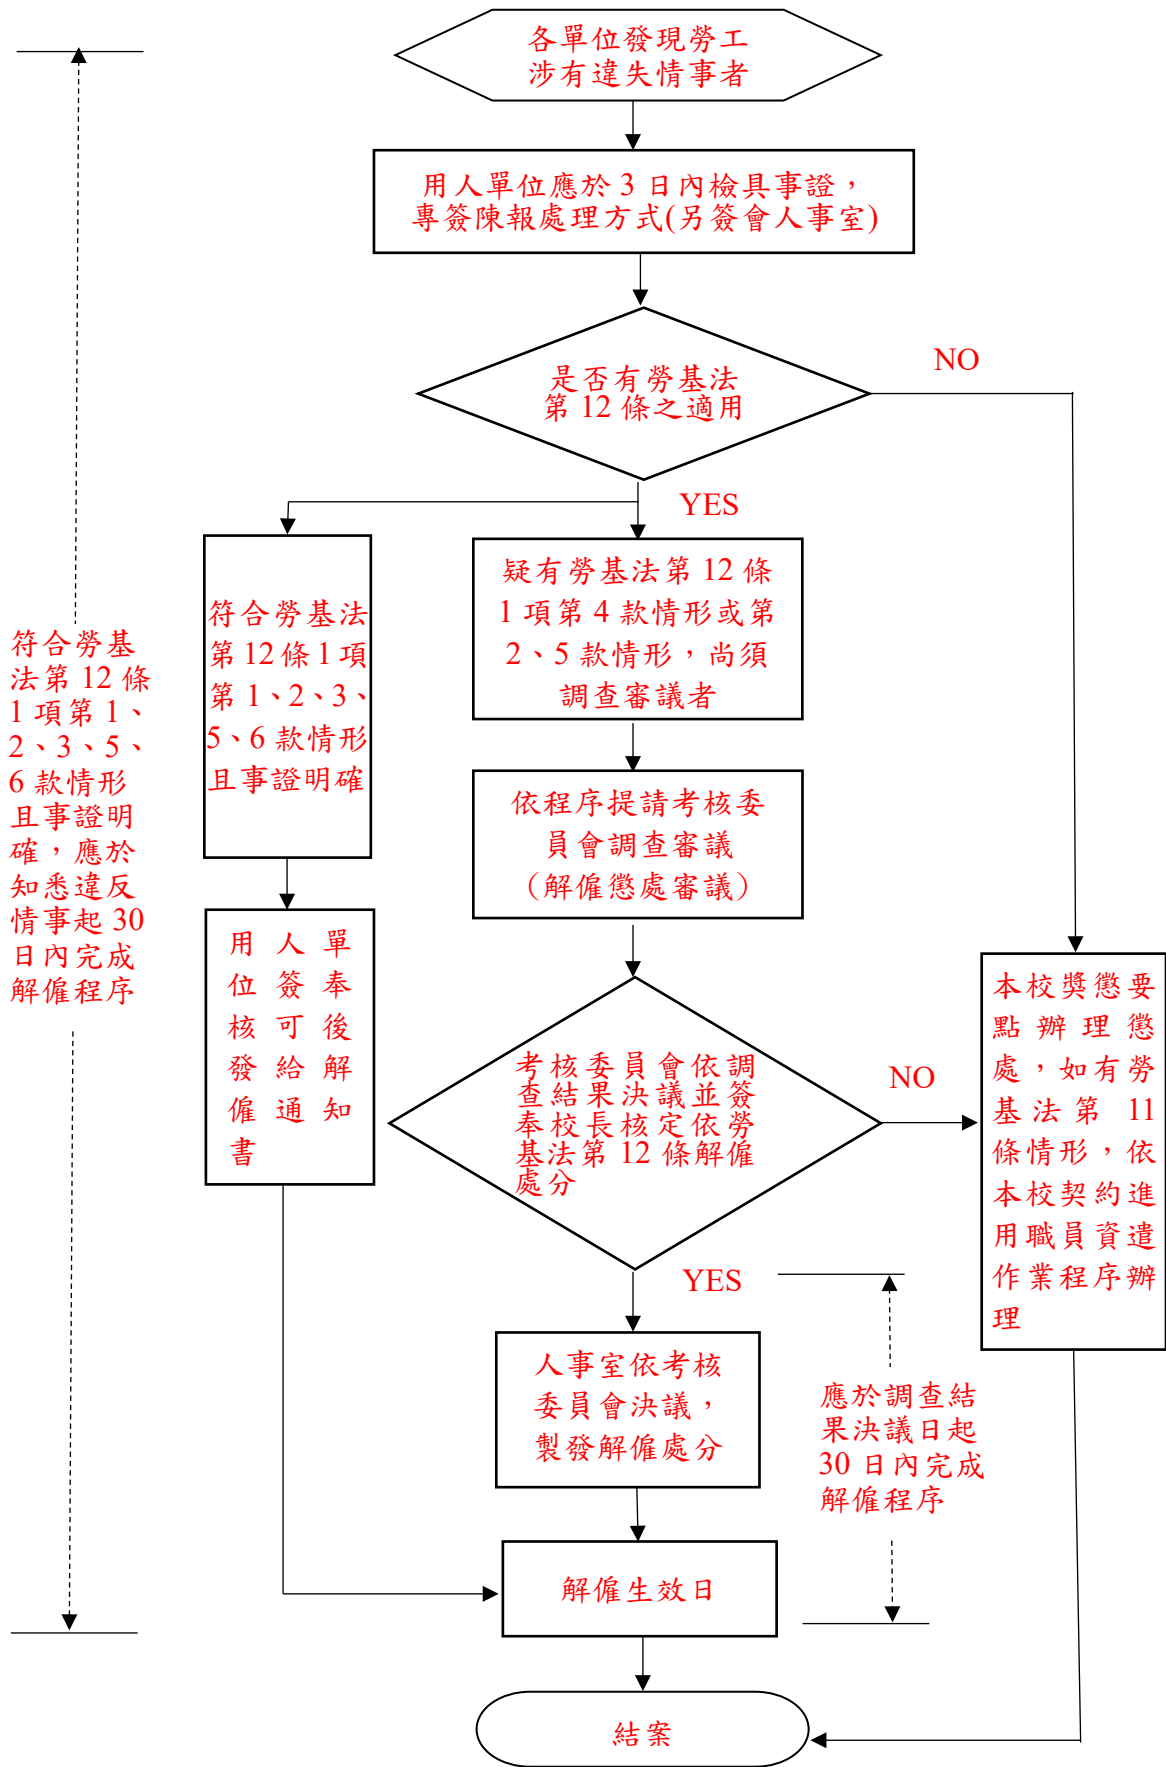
各單位發現勞工涉有違失情事者

用人單位應於 3 日內檢具事證，專簽陳報處理方式(另簽會人事室)

是否有勞基法第 12 條之適用

NO

YES

符合勞基法第 12 條 1 項第 1、2、3、5、6 款情形且事證明確

疑有勞基法第 12 條 1 項第 4 款情形或第 2、5 款情形，尚須調查審議者

依程序提請考核委員會調查審議（解僱懲處審議）

符合勞基法第 12 條 1 項第 1、2、3、5、6 款情形且事證明確，應於知悉違反情事起 30 日內完成解僱程序

用人單位簽奉核可後發給解僱通知書

考核委員會依調查結果決議並簽奉校長核定依勞基法第 12 條解僱處分

NO

本校獎懲要點辦理懲處，如有勞基法第 11 條情形，依本校契約進用職員資遣作業程序辦理

YES

人事室依考核委員會決議，製發解僱處分

應於調查結果決議日起 30 日內完成解僱程序

解僱生效日

結案